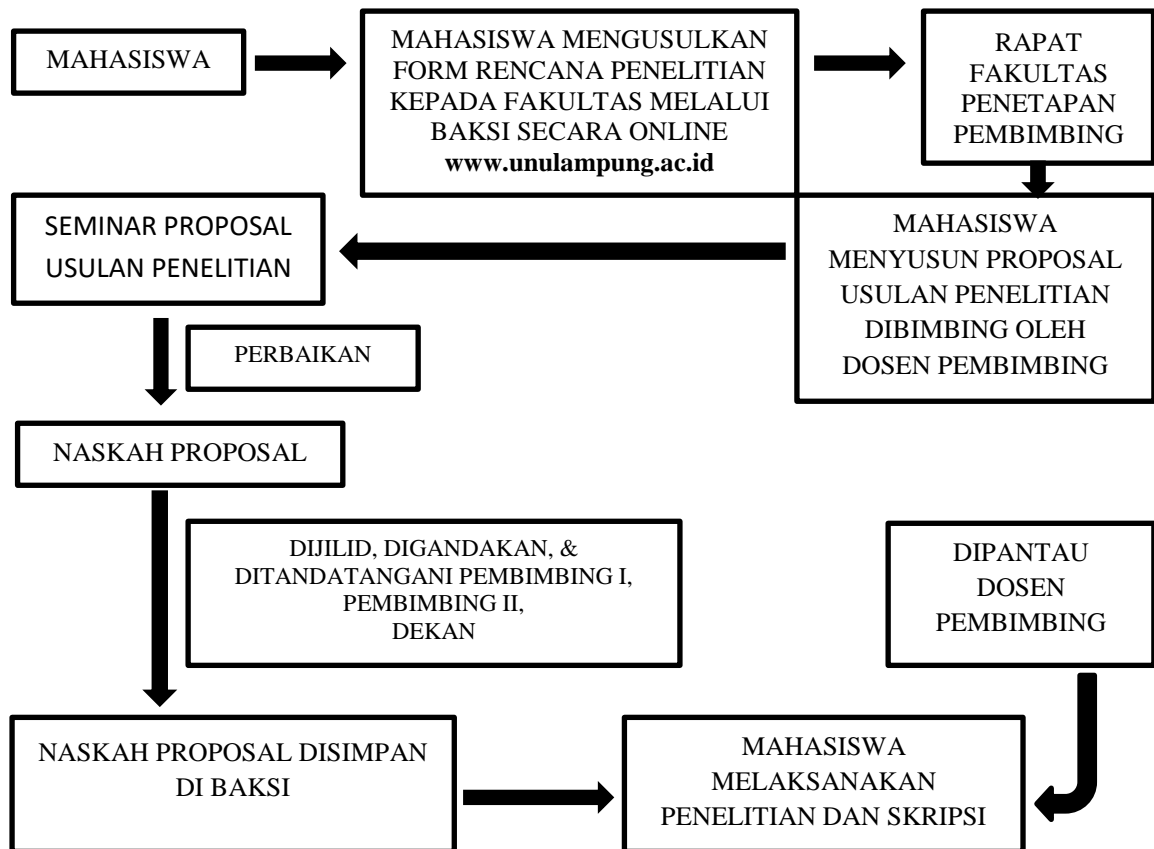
MAHASISWA

MAHASISWA MENGUSULKAN FORM RENCANA PENELITIAN KEPADA FAKULTAS MELALUI BAKSI SECARA ONLINE **www.unulampung.ac.id**

RAPAT FAKULTAS PENETAPAN PEMBIMBING

MAHASISWA MENYUSUN PROPOSAL USULAN PENELITIAN DIBIMBING OLEH DOSEN PEMBIMBING

SEMINAR PROPOSAL USULAN PENELITIAN

PERBAIKAN

NASKAH PROPOSAL

DIJILID, DIGANDAKAN, & DITANDATANGANI PEMBIMBING I, PEMBIMBING II, DEKAN

DIPANTAU DOSEN PEMBIMBING

NASKAH PROPOSAL DISIMPAN DI BAKSI

MAHASISWA MELAKSANAKAN PENELITIAN DAN SKRIPSI